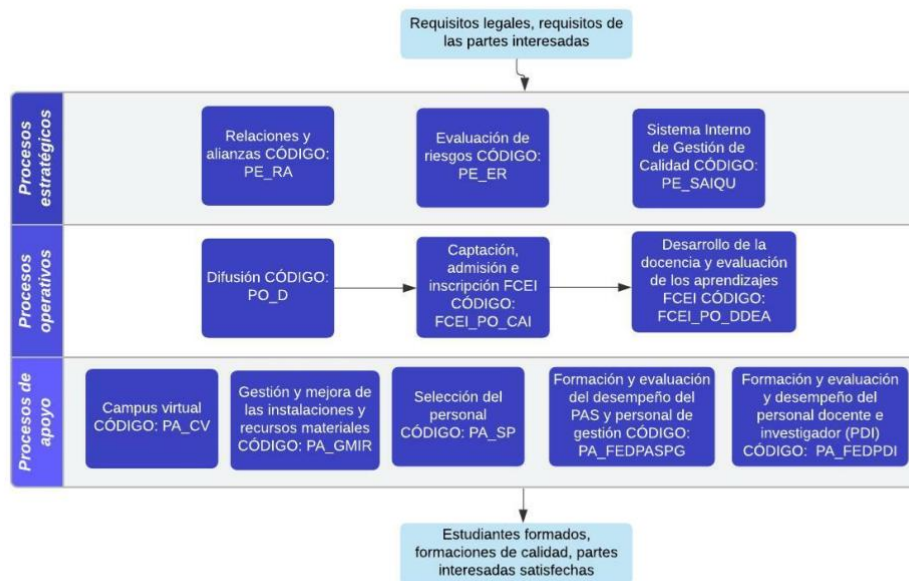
Requisitos legales, requisitos de las partes interesadas

Procesos estratégicos

Relaciones y alianzas CÓDIGO: PE_RA

Evaluación de riesgos CÓDIGO: PE_ER

Sistema Interno de Gestión de Calidad CÓDIGO: PE_SAIQU

Procesos operativos

Difusión CÓDIGO: PO_D

Captación, admisión e inscripción FCEI CÓDIGO: FCEI_PO_CAI

Desarrollo de la docencia y evaluación de los aprendizajes FCEI CÓDIGO: FCEI_PO_DDEA

Procesos de apoyo

Campus virtual CÓDIGO: PA_CV

Gestión y mejora de las instalaciones y recursos materiales CÓDIGO: PA_GMIR

Selección del personal CÓDIGO: PA_SP

Formación y evaluación del desempeño del PAS y personal de gestión CÓDIGO: PA_FEDPASPG

Formación y evaluación y desempeño del personal docente e investigador (PDI) CÓDIGO: PA_FEDPDI

Estudiantes formados, formaciones de calidad, partes interesadas satisfechas